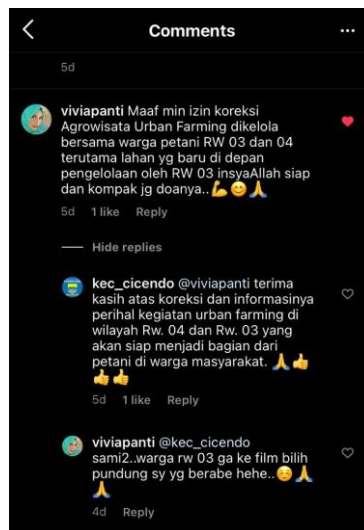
Comments

5d

viviapanti Maaf min izin koreksi Agrowisata Urban Farming dikelola bersama warga petani RW 03 dan 04 terutama lahan yg baru di depan pengelolaan oleh RW 03 insyaAllah siap dan kompak jg doanya..💪😊🙏

5d 1 like Reply

Hide replies

kec_cicendo @viviapanti terima kasih atas koreksi dan informasinya perihal kegiatan urban farming di wilayah Rw. 04 dan Rw. 03 yang akan siap menjadi bagian dari petani di warga masyarakat. 🙏👍👍👍

5d 1 like Reply

viviapanti @kec_cicendo sami2..warga rw 03 ga ke film bilih pundung sy yg berabe hehe..😊🙏🙏

4d Reply